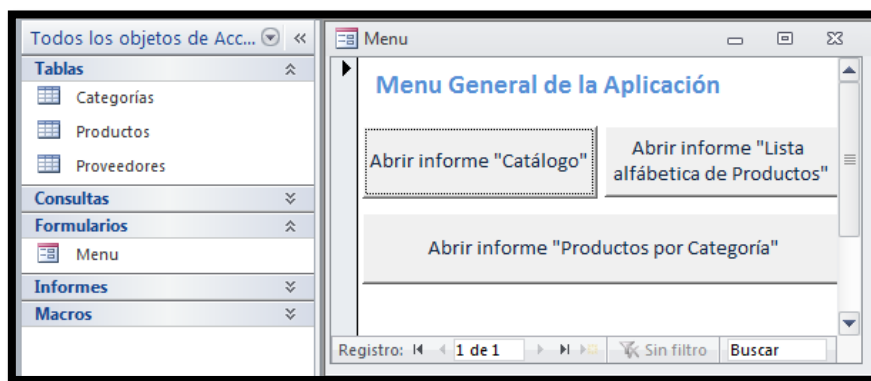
Todos los objetos de Acc... «

Tablas

Categorías

Productos

Proveedores

Consultas

Formularios

Menu

Informes

Macros

Menu

Menu General de la Aplicación

Abrir informe "Catálogo"

Abrir informe "Lista alfábetica de Productos"

Abrir informe "Productos por Categoría"

Registro: 1 de 1 Sin filtro Buscar